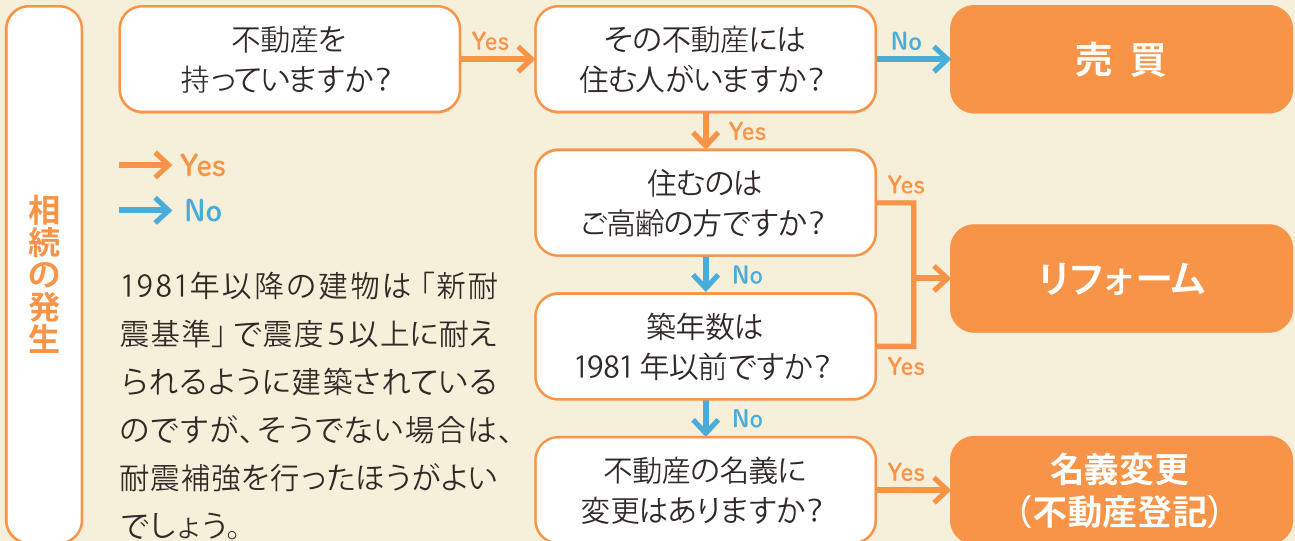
相続の発生

不動産を持っていますか?

Yes

その不動産には住む人がいますか?

No

売 買

Yes

住むのはご高齢の方ですか?

Yes

リフォーム

No

築年数は1981 年以前ですか?

Yes

No

不動産の名義に変更はありますか?

Yes

名義変更 (不動産登記)

Yes

No

1981年以降の建物は「新耐震基準」で震度5以上に耐えられるように建築されているのですが、そうでない場合は、耐震補強を行ったほうがよいでしょう。